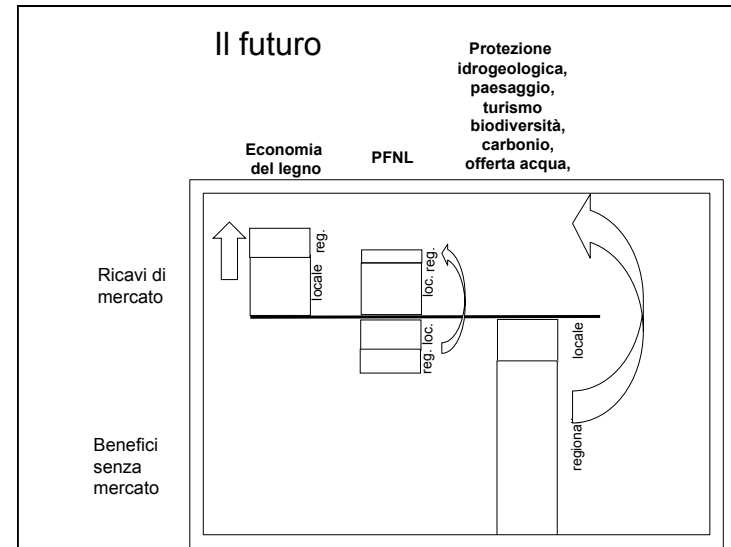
Il futuro

Economia del legno

PFNL

Protezione idrogeologica, paesaggio, turismo biodiversità, carbonio, offerta acqua,

Ricavi di mercato

Benefici senza mercato

reg.

locale

loc. reg.

reg. loc.

locale

regiona